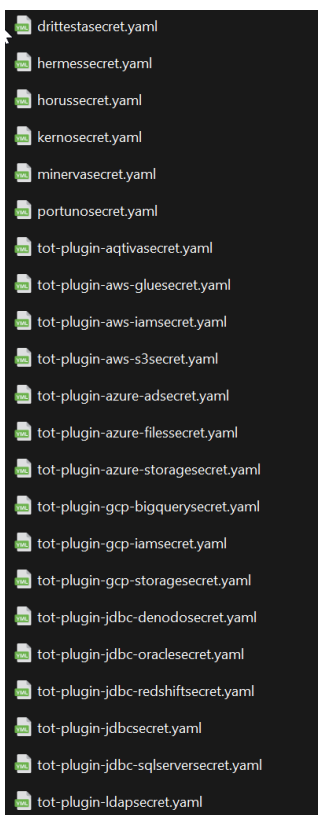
drittestasecret.yaml
hermessecret.yaml
horussecret.yaml
kernosecret.yaml
minervasecret.yaml
portunosecret.yaml
tot-plugin-aqtivasecret.yaml
tot-plugin-aws-gluesecret.yaml
tot-plugin-aws-iamsecret.yaml
tot-plugin-aws-s3secret.yaml
tot-plugin-azure-adsecret.yaml
tot-plugin-azure-filessecret.yaml
tot-plugin-azure-storagesecret.yaml
tot-plugin-gcp-bigquerysecret.yaml
tot-plugin-gcp-iamsecret.yaml
tot-plugin-gcp-storagesecret.yaml
tot-plugin-jdbc-denodosecret.yaml
tot-plugin-jdbc-oraclesecret.yaml
tot-plugin-jdbc-redshiftsecret.yaml
tot-plugin-jdbcsecret.yaml
tot-plugin-jdbc-sqlserversecret.yaml
tot-plugin-ldapsecret.yaml